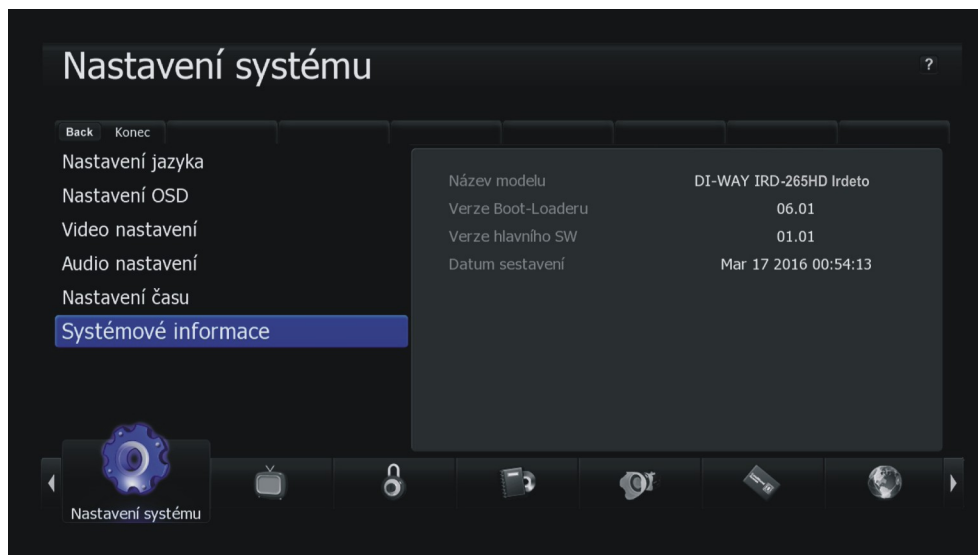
Nastavení systému

?

Back Konec

Nastavení jazyka
Nastavení OSD
Video nastavení
Audio nastavení
Nastavení času
Systémové informace

| | |
|---|---|
| Název modelu | DI-WAY IRD-265HD Irdeto |
| Verze Boot-Loaderu | 06.01 |
| Verze hlavního SW | 01.01 |
| Datum sestavení | Mar 17 2016 00:54:13 |

Nastavení systému